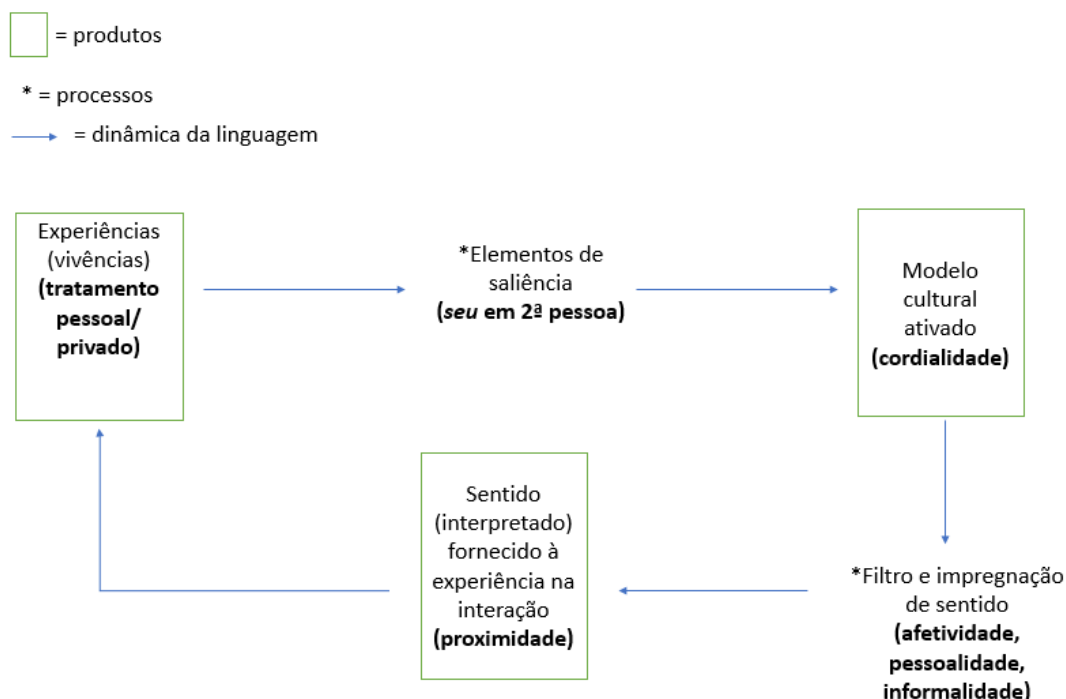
= produtos

* = processos

= dinâmica da linguagem

Experiências (vivências) **(tratamento pessoal/ privado)**

*Elementos de saliência (***seu*** **em 2ª pessoa)**

Modelo cultural ativado **(cordialidade)**

*Filtro e impregnação de sentido **(afetividade, pessoalidade, informalidade)**

Sentido (interpretado) fornecido à experiência na interação **(proximidade)**